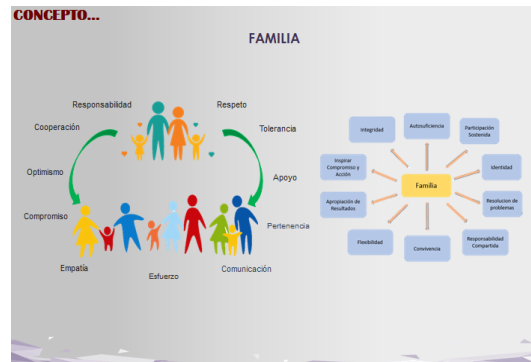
CONCEPTO...

FAMILIA

Responsabilidad
Respeto
Cooperación
Tolerancia
Optimismo
Apoyo
Compromiso
Pertenencia
Empatía
Esfuerzo
Comunicación

Integridad
Autosuficiencia
Participación Sostenida
Inspirar Compromiso y Acción
Identidad
Familia
Apropiación de Resultados
Resolucion de problemas
Flexibilidad
Convivencia
Responsabilidad Compartida